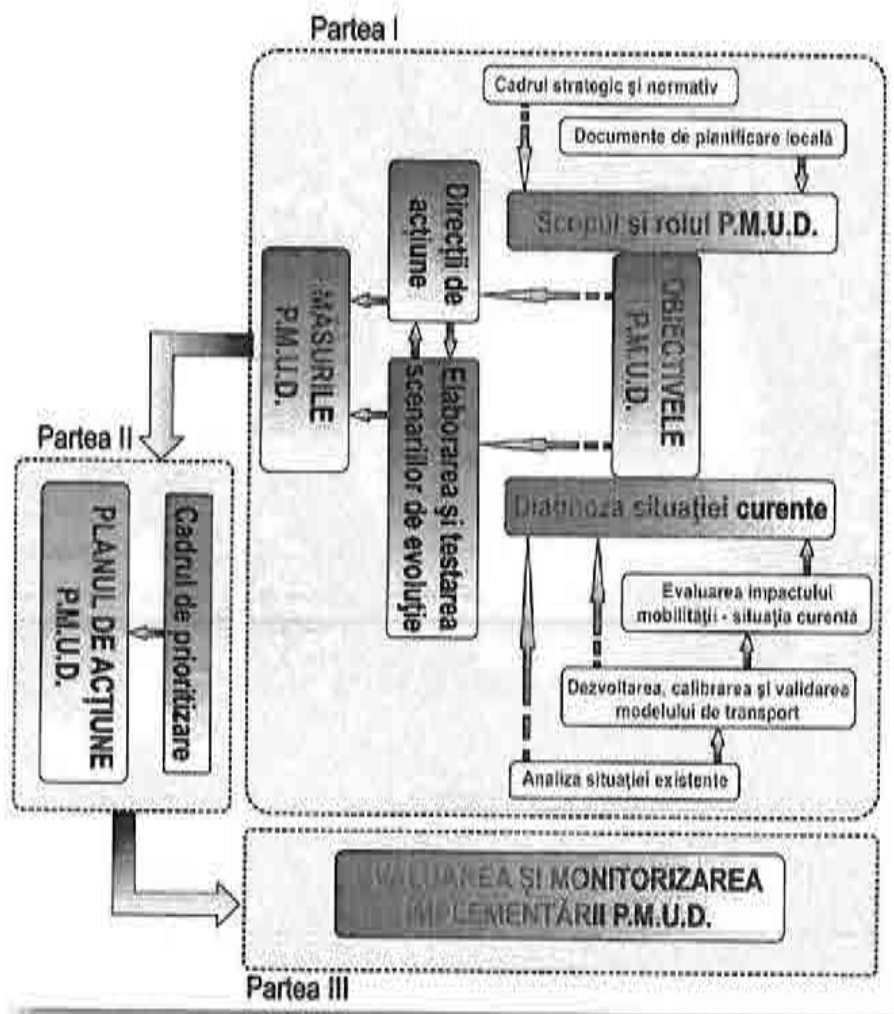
Partea I

Cadrul strategic și normativ

Documente de planificare locală

Scopul și rolul P.M.U.D.

MĂSURILE P.M.U.D.

Direcții de acțiune

DIRECTIVELE P.M.U.D.

Elaborarea și testarea scenariilor de evoluție

Diagnoza situației curente

Evaluarea impactului mobilității - situația curentă

Dezvoltarea, calibrarea și validarea modelului de transport

Analiza situației existente

Partea II

PLANUL DE ACȚIUNE P.M.U.D.

Cadrul de prioritizare

EVALUAREA ȘI MONITORIZAREA IMPLEMENTĂRII P.M.U.D.

Partea III